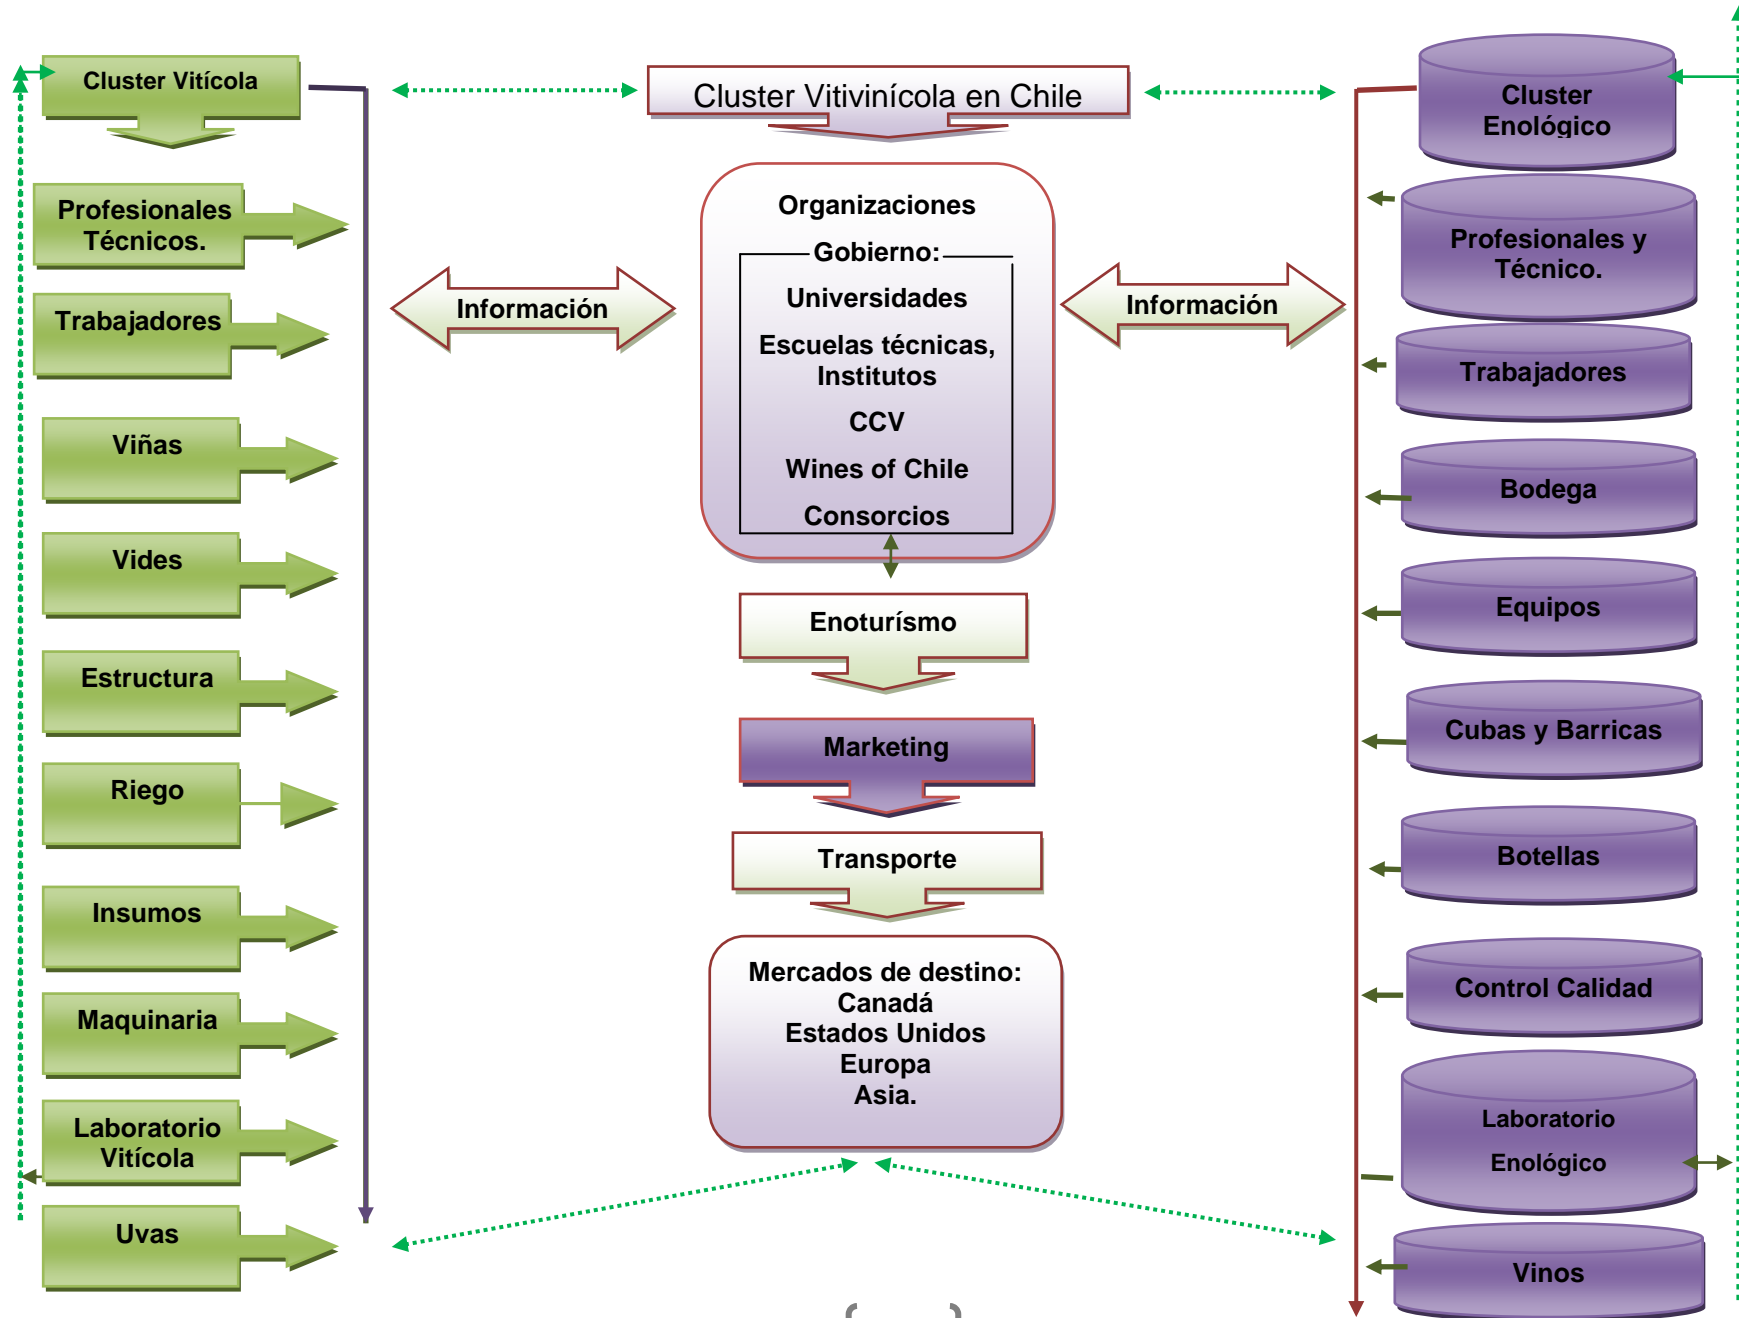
Cluster Vitícola

Cluster Vitivinícola en Chile

Cluster Enológico

Profesionales Técnicos.

Trabajadores

Viñas

Vides

Estructura

Riego

Insumos

Maquinaria

Laboratorio Vitícola

Uvas

Información

Organizaciones

Gobierno:

Universidades

Escuelas técnicas, Institutos

CCV

Wines of Chile

Consorcios

Información

Enoturísmo

Marketing

Transporte

Mercados de destino:
Canadá
Estados Unidos
Europa
Asia.

Profesionales y Técnico.

Trabajadores

Bodega

Equipos

Cubas y Barricas

Botellas

Control Calidad

Laboratorio Enológico

Vinos